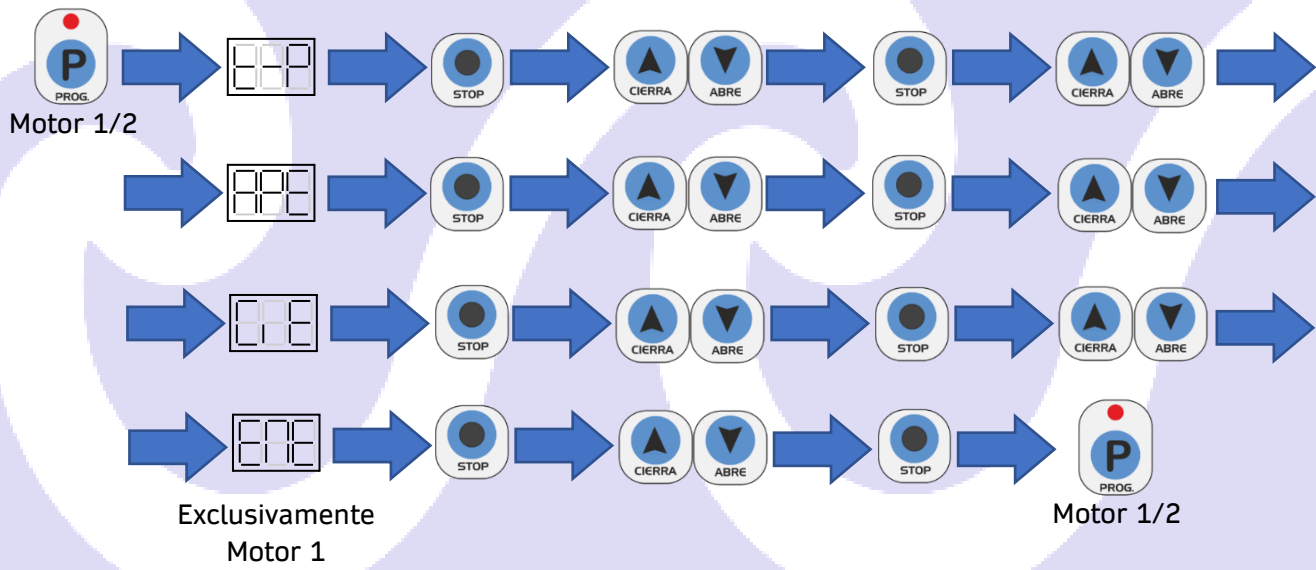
P
PROG.
Motor 1/2

t-P

STOP

CIERRA ABRE

STOP

CIERRA ABRE

APE

STOP

CIERRA ABRE

STOP

CIERRA ABRE

CCE

STOP

CIERRA ABRE

STOP

CIERRA ABRE

ENE

STOP

CIERRA ABRE

STOP

P
PROG.

Exclusivamente Motor 1

Motor 1/2